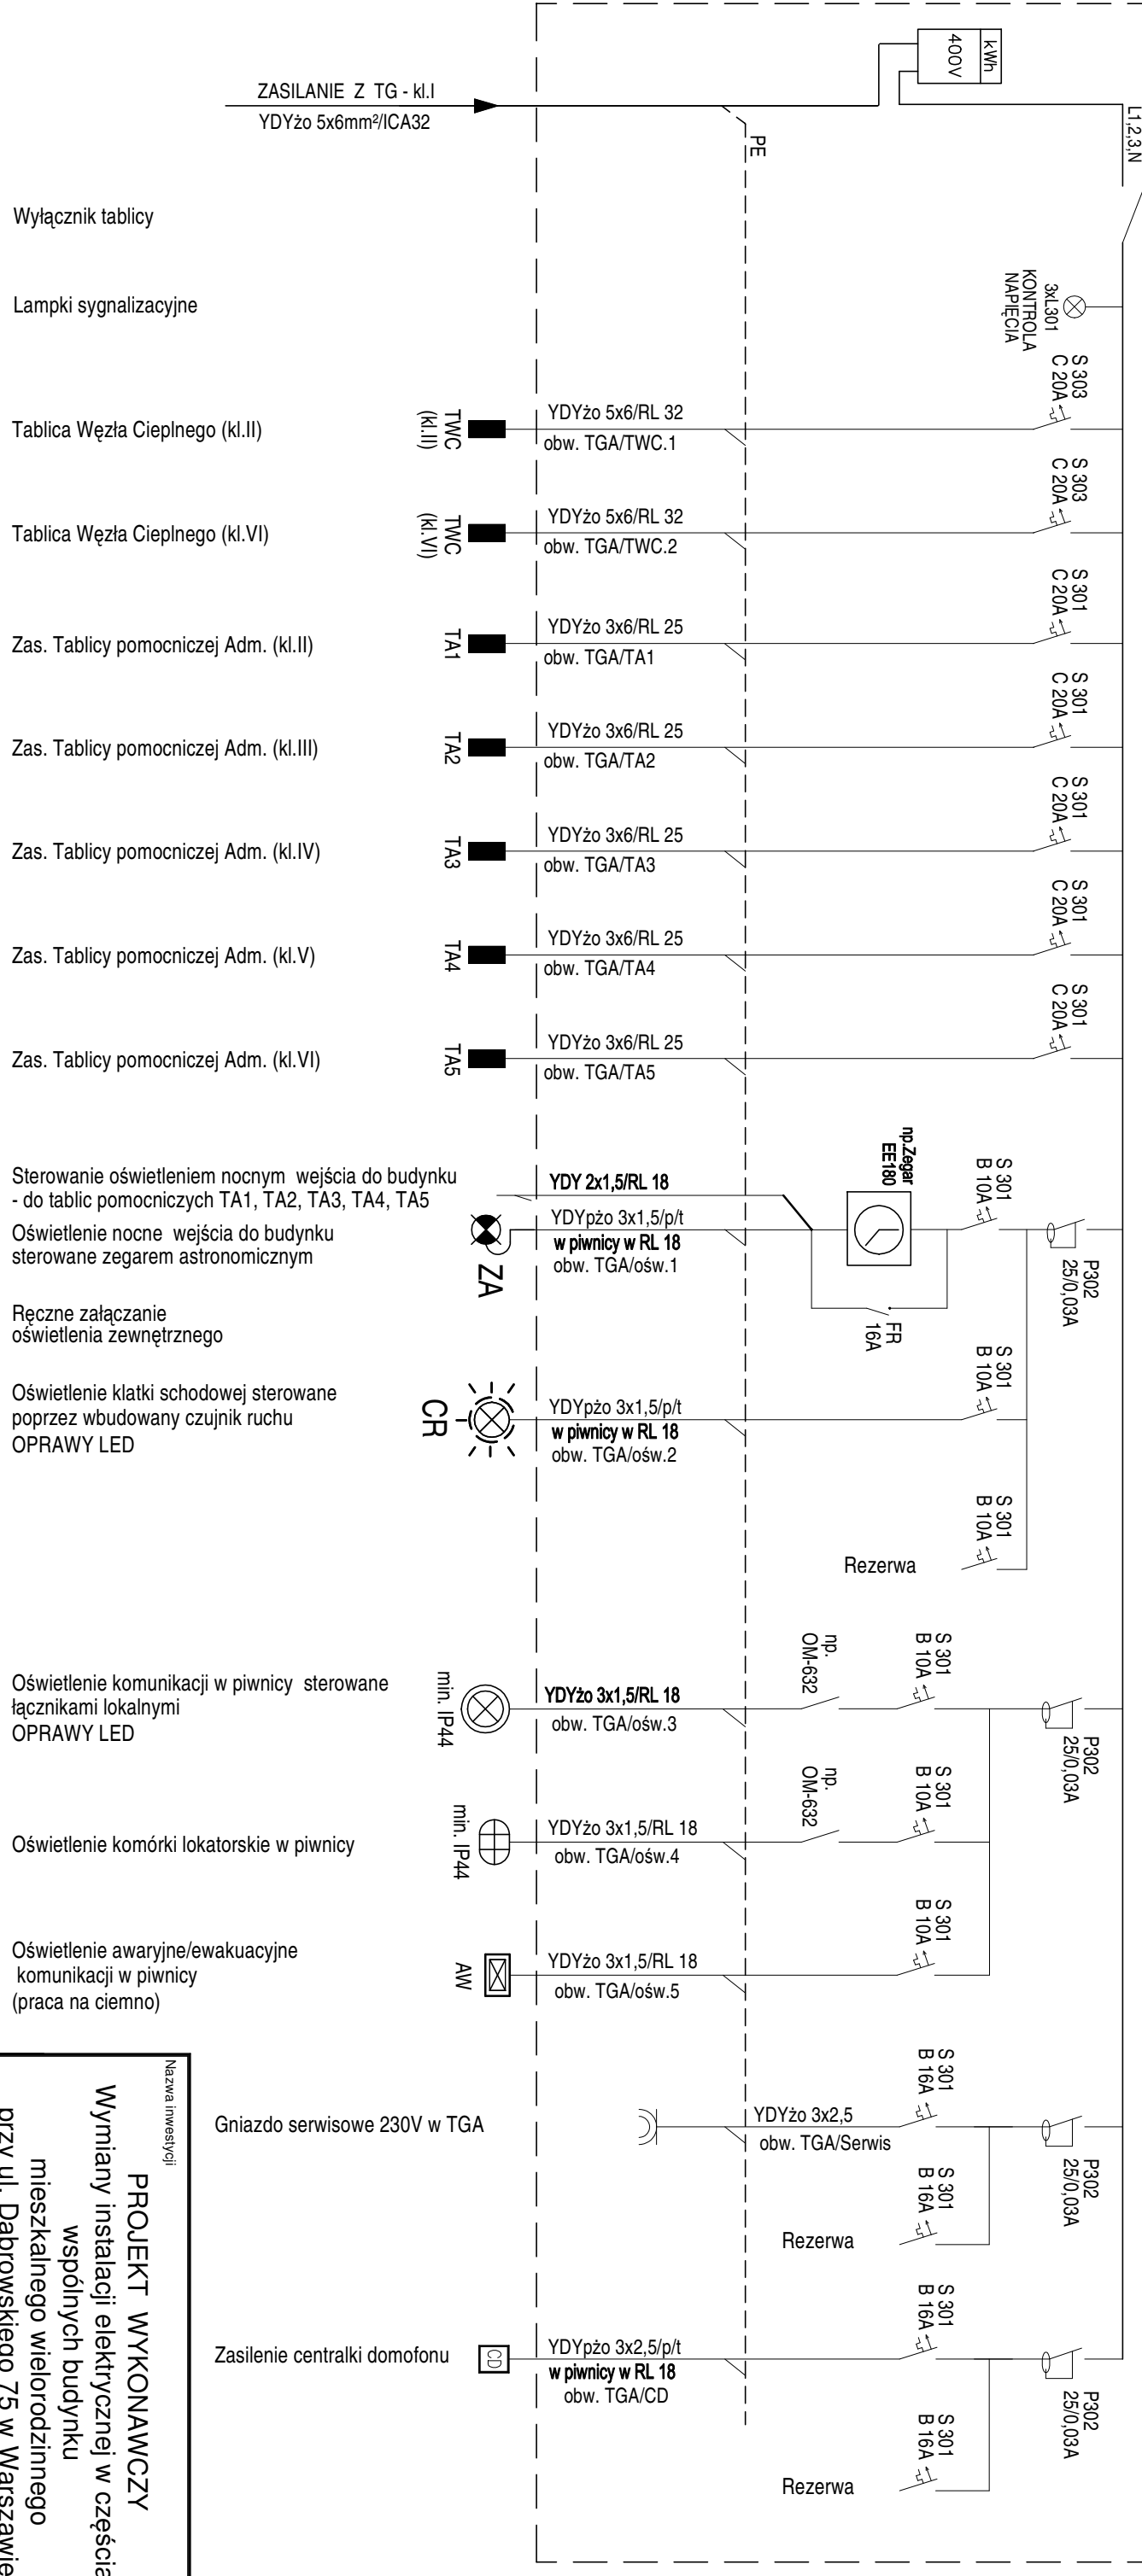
ZASILANIE Z TG - kl.I
YDYżo 5x6mm²/ICA32

kWh
400V

L1,2,3,N

PE

Wyłącznik tablicy

Lampki sygnalizacyjne

3xL301
KONTROLA
NAPIĘCIA

Tablica Węzła Cieplnego (kl.II)
TWC (kl.II)
YDYżo 5x6/RL 32
obw. TGA/TWC.1
S 303 C 20A

Tablica Węzła Cieplnego (kl.VI)
TWC (kl.VI)
YDYżo 5x6/RL 32
obw. TGA/TWC.2
S 303 C 20A

Zas. Tablicy pomocniczej Adm. (kl.II)
TA1
YDYżo 3x6/RL 25
obw. TGA/TA1
S 301 C 20A

Zas. Tablicy pomocniczej Adm. (kl.III)
TA2
YDYżo 3x6/RL 25
obw. TGA/TA2
S 301 C 20A

Zas. Tablicy pomocniczej Adm. (kl.IV)
TA3
YDYżo 3x6/RL 25
obw. TGA/TA3
S 301 C 20A

Zas. Tablicy pomocniczej Adm. (kl.V)
TA4
YDYżo 3x6/RL 25
obw. TGA/TA4
S 301 C 20A

Zas. Tablicy pomocniczej Adm. (kl.VI)
TA5
YDYżo 3x6/RL 25
obw. TGA/TA5
S 301 C 20A

Sterowanie oświetleniem nocnym wejścia do budynku - do tablic pomocniczych TA1, TA2, TA3, TA4, TA5
YDY 2x1,5/RL 18
Oświetlenie nocne wejścia do budynku sterowane zegarem astronomicznym
ZA
YDYpżo 3x1,5/p/t
w piwnicy w RL 18
obw. TGA/ośw.1
np.Zegar EE180
S 301 B 10A
P302 25/0,03A

Ręczne załączanie oświetlenia zewnętrznego
FR 16A

Oświetlenie klatki schodowej sterowane poprzez wbudowany czujnik ruchu
OPRAWY LED
CR
YDYpżo 3x1,5/p/t
w piwnicy w RL 18
obw. TGA/ośw.2
S 301 B 10A

S 301 B 10A
Rezerwa

Oświetlenie komunikacji w piwnicy sterowane łącznikami lokalnymi
OPRAWY LED
min. IP44
YDYżo 3x1,5/RL 18
obw. TGA/ośw.3
np. OM-632
S 301 B 10A
P302 25/0,03A

Oświetlenie komórki lokatorskie w piwnicy
min. IP44
YDYżo 3x1,5/RL 18
obw. TGA/ośw.4
np. OM-632
S 301 B 10A

Oświetlenie awaryjne/ewakuacyjne komunikacji w piwnicy (praca na ciemno)
AW
YDYżo 3x1,5/RL 18
obw. TGA/ośw.5
S 301 B 10A

Gniazdo serwisowe 230V w TGA
YDYżo 3x2,5
obw. TGA/Serwis
S 301 B 16A
P302 25/0,03A
S 301 B 16A
Rezerwa

Zasilenie centralki domofonu
CD
YDYpżo 3x2,5/p/t
w piwnicy w RL 18
obw. TGA/CD
S 301 B 16A
P302 25/0,03A
S 301 B 16A
Rezerwa

Nazwa inwestycji
PROJEKT WYKONAWCZY
Wymiany instalacji elektrycznej w części
wspólnych budynku
mieszkalnego wielorodzinnego
przy ul. Dąbrowskiego 75 w Warszawie